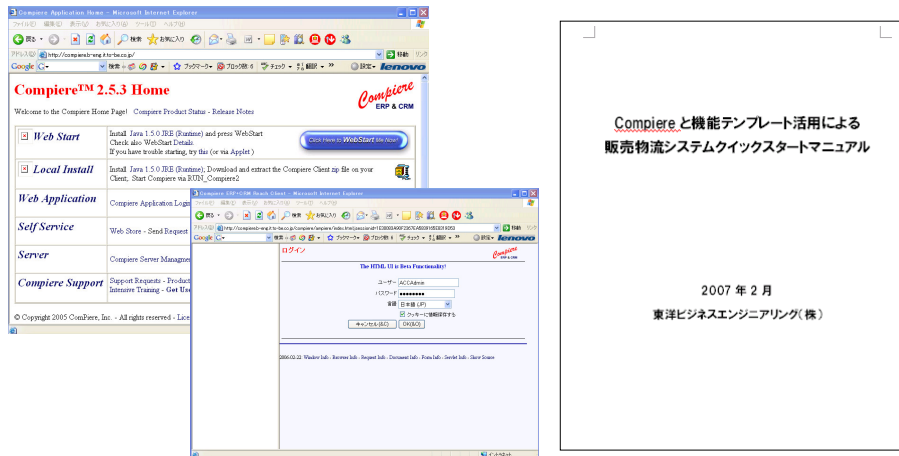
Compiere Application Home - Microsoft Internet Explorer

ファイル(F) 編集(E) 表示(V) お気に入り(A) ツール(T) ヘルプ(H)

戻る 検索 お気に入り

アドレス(D) http://compiereb-eng.it.to-be.co.jp/ 移動 リンク

Google G- 検索 ブックマーク ブロック数: 6 チェック 翻訳 設定 lenovo

Compiere™ 2.5.3 Home

Compiere ERP & CRM

Welcome to the Compiere Home Page! Compiere Product Status - Release Notes

| Web Start | Install Java 1.5.0 JRE (Runtime) and press WebStart Check also WebStart Details If you have trouble starting, try this (or via Applet ) Click Here to WebStart Me Now! |
|---|---|
| Local Install | Install Java 1.5.0 JRE (Runtime); Download and extract the Compiere Client zip file on your Client; Start Compiere via RUN_Compiere2 |
| Web Application | Compiere Application Login |
| Self Service | Web Store - Send Request |
| Server | Compiere Server Management |
| Compiere Support | Support Requests - Product Intensive Training - Get Use |

© Copyright 2005 ComPiere, Inc. - All rights reserved - Lice

Compiere ERP+CRM Reach Client - Microsoft Internet Explorer

ファイル(F) 編集(E) 表示(V) お気に入り(A) ツール(T) ヘルプ(H)

アドレス(D) http://compiereb-eng.it.to-be.co.jp/compiere/compiere/index.html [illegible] 移動

Google G- 検索 ブックマーク ブロック数: 6 チェック 翻訳 設定 lenovo

ログイン

The HTML UI is Beta Functionality!

ユーザー ACCAdmin
パスワード ●●●●●●●●●
言語 日本語 (JP)
クッキーに情報保存する
キャンセル(ESC) OK(ED)

2006.03.22 Window Info - Browser Info - Request Info - Document Info - Form Info - Servlet Info - Show Source

インターネット

Compiere と機能テンプレート活用による
販売物流システムクイックスタートマニュアル

2007 年 2 月

東洋ビジネスエンジニアリング(株)